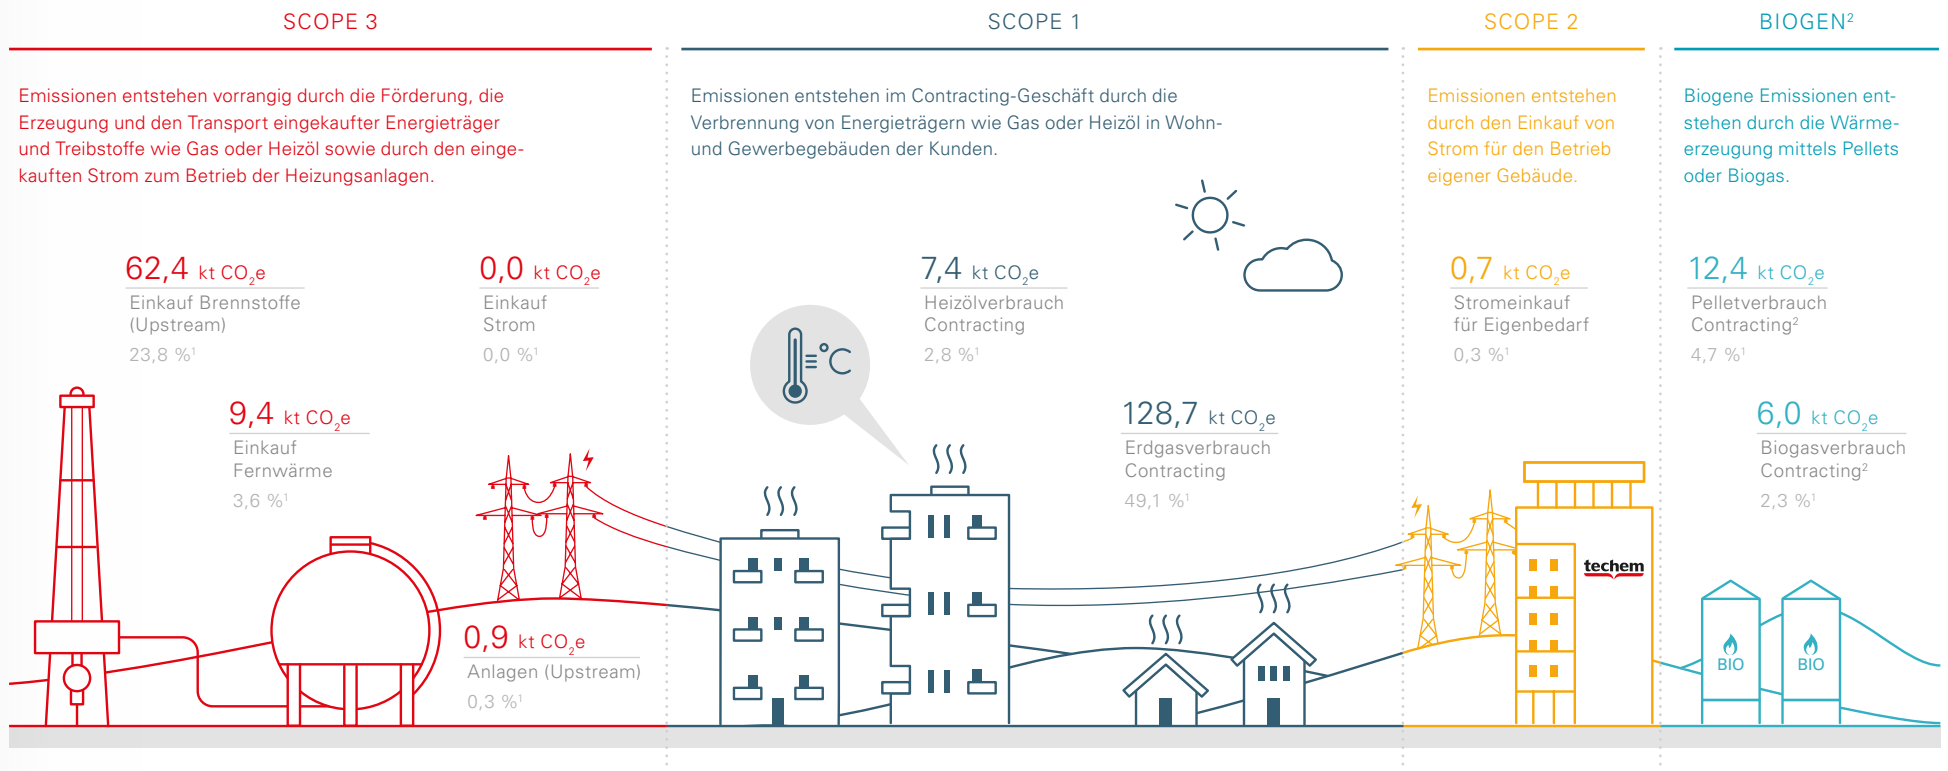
SCOPE 3

Emissionen entstehen vorrangig durch die Förderung, die Erzeugung und den Transport eingekaufter Energieträger und Treibstoffe wie Gas oder Heizöl sowie durch den eingekauften Strom zum Betrieb der Heizungsanlagen.

62,4 kt $CO_2e$
Einkauf Brennstoffe (Upstream)
23,8 %$^1$

0,0 kt $CO_2e$
Einkauf Strom
0,0 %$^1$

9,4 kt $CO_2e$
Einkauf Fernwärme
3,6 %$^1$

0,9 kt $CO_2e$
Anlagen (Upstream)
0,3 %$^1$

SCOPE 1

Emissionen entstehen im Contracting-Geschäft durch die Verbrennung von Energieträgern wie Gas oder Heizöl in Wohn- und Gewerbegebäuden der Kunden.

7,4 kt $CO_2e$
Heizölverbrauch Contracting
2,8 %$^1$

°C

128,7 kt $CO_2e$
Erdgasverbrauch Contracting
49,1 %$^1$

SCOPE 2

Emissionen entstehen durch den Einkauf von Strom für den Betrieb eigener Gebäude.

0,7 kt $CO_2e$
Stromeinkauf für Eigenbedarf
0,3 %$^1$

techem

BIOGEN$^2$

Biogene Emissionen entstehen durch die Wärmeerzeugung mittels Pellets oder Biogas.

12,4 kt $CO_2e$
Pelletverbrauch Contracting$^2$
4,7 %$^1$

6,0 kt $CO_2e$
Biogasverbrauch Contracting$^2$
2,3 %$^1$

BIO
BIO